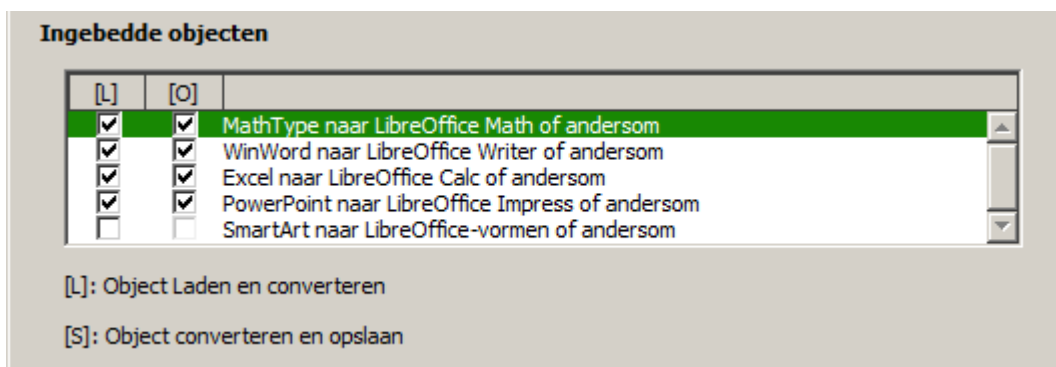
Ingebedde objecten

| [L] | [O] | |
|---|---|---|
| ☑ | ☑ | MathType naar LibreOffice Math of andersom |
| ☑ | ☑ | WinWord naar LibreOffice Writer of andersom |
| ☑ | ☑ | Excel naar LibreOffice Calc of andersom |
| ☑ | ☑ | PowerPoint naar LibreOffice Impress of andersom |
| ☐ | ☐ | SmartArt naar LibreOffice-vormen of andersom |

[L]: Object Laden en converteren

[S]: Object converteren en opslaan